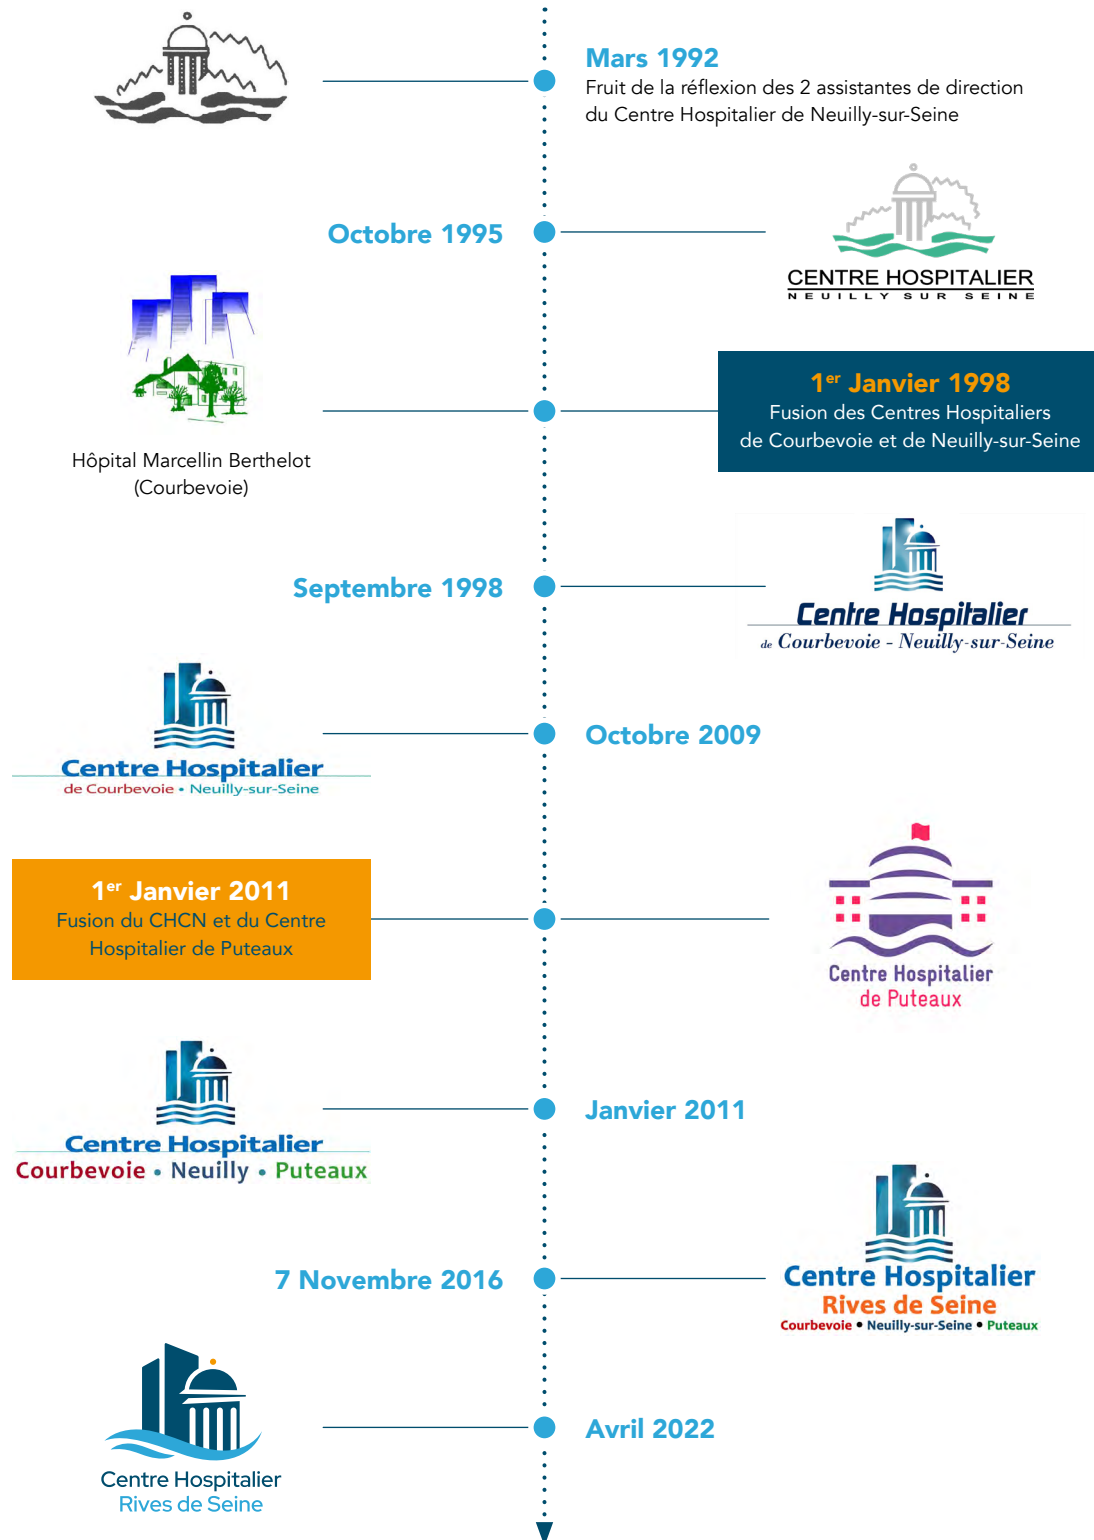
Mars 1992
Fruit de la réflexion des 2 assistantes de direction du Centre Hospitalier de Neuilly-sur-Seine

Octobre 1995

CENTRE HOSPITALIER
NEUILLY SUR SEINE

1$^{er}$ Janvier 1998
Fusion des Centres Hospitaliers de Courbevoie et de Neuilly-sur-Seine

Hôpital Marcellin Berthelot (Courbevoie)

Septembre 1998

Centre Hospitalier
de Courbevoie - Neuilly-sur-Seine

Centre Hospitalier
de Courbevoie • Neuilly-sur-Seine

Octobre 2009

1$^{er}$ Janvier 2011
Fusion du CHCN et du Centre Hospitalier de Puteaux

Centre Hospitalier
de Puteaux

Centre Hospitalier
Courbevoie • Neuilly • Puteaux

Janvier 2011

7 Novembre 2016

Centre Hospitalier
Rives de Seine
Courbevoie • Neuilly-sur-Seine • Puteaux

Centre Hospitalier
Rives de Seine

Avril 2022